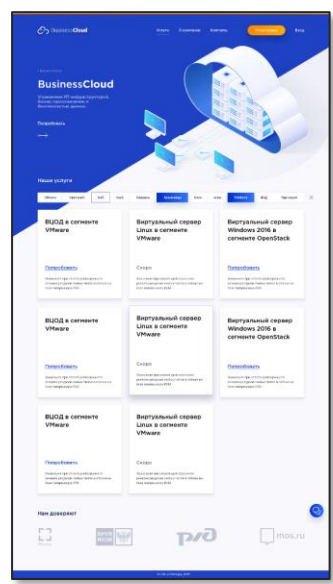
BusinessCloud

Услуги О компании Контакты Регистрация Вход

BusinessCloud

Управление ИТ-инфраструктурой, бизнес-приложениями и безопасностью данных

Попробовать

Наши услуги

ВЦОД в сегменте VMware

Попробовать

Виртуальный сервер Linux в сегменте VMware

Скоро

Виртуальный сервер Windows 2016 в сегменте OpenStack

Попробовать

ВЦОД в сегменте VMware

Попробовать

Виртуальный сервер Linux в сегменте VMware

Скоро

Виртуальный сервер Windows 2016 в сегменте OpenStack

Попробовать

ВЦОД в сегменте VMware

Попробовать

Виртуальный сервер Linux в сегменте VMware

Скоро

Нам доверяют

РЖД

mos.ru